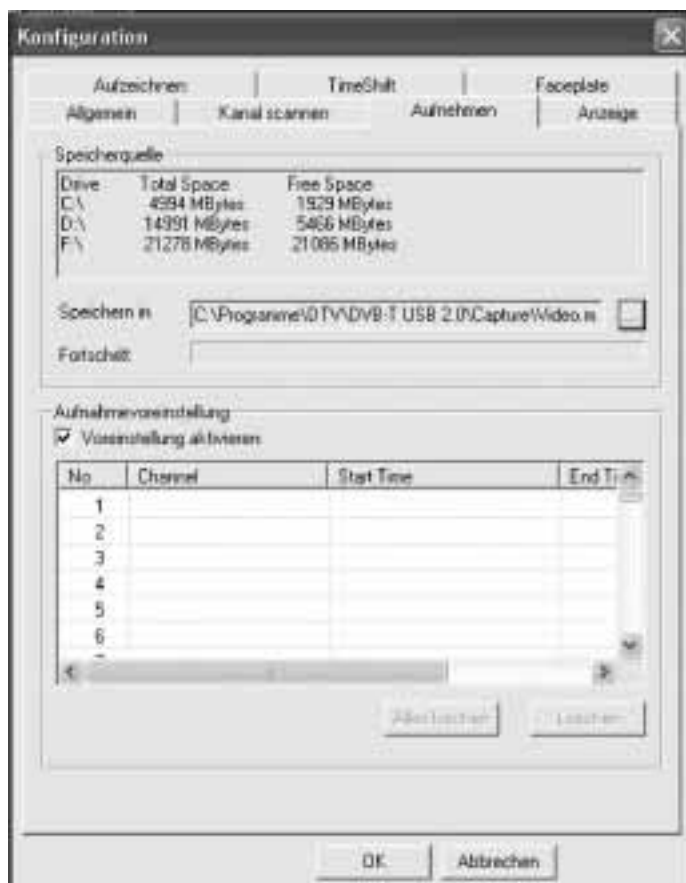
Konfiguration

Aufzeichnen | TimeShift | Faceplate
Allgemein | Kanal scannen | Aufnehmen | Anzeige

Speicherquelle

| Drive | Total Space | Free Space |
|---|---|---|
| C:\ | 4994 MBytes | 1929 MBytes |
| D:\ | 14991 MBytes | 5466 MBytes |
| F:\ | 21278 MBytes | 21086 MBytes |

Speichern in C:\Programme\DTV\DVB-T USB 2.0\CaptureVideo.m ...

Fortschritt

Aufnahmevoreinstellung
Voreinstellung aktivieren

| No | Channel | Start Time | End Ti |
|---|---|---|---|
| 1 | | | |
| 2 | | | |
| 3 | | | |
| 4 | | | |
| 5 | | | |
| 6 | | | |

Alle löschen | Löschen

OK | Abbrechen